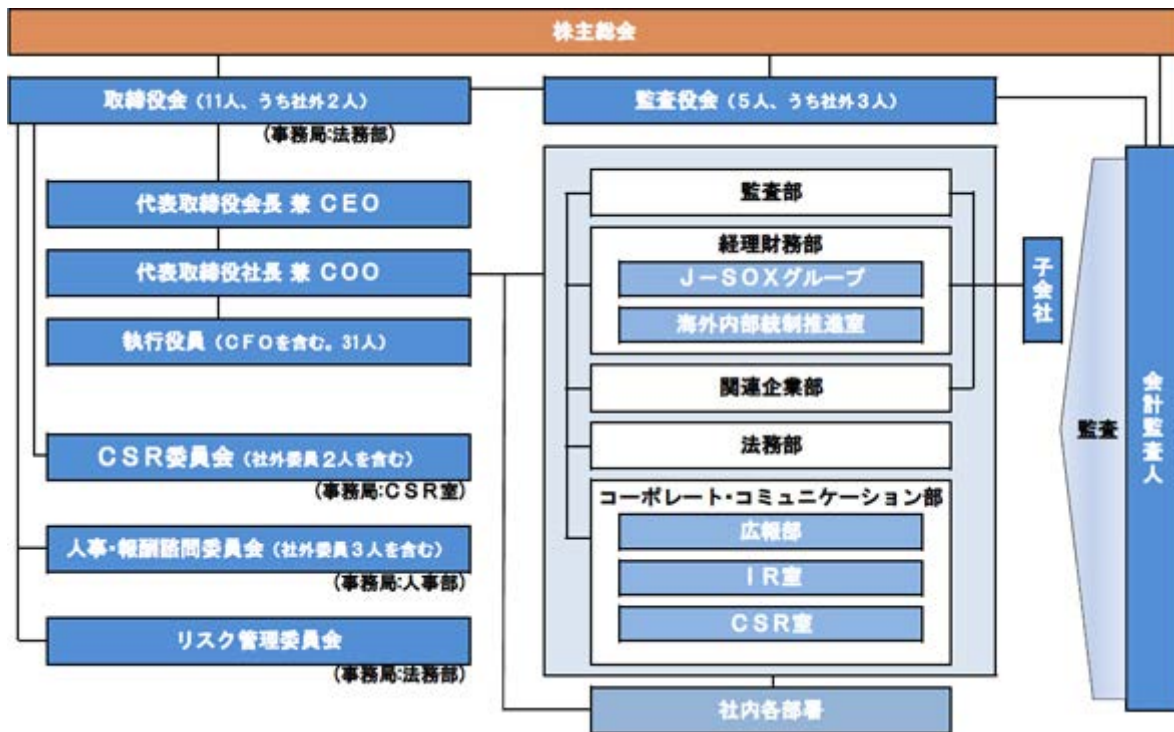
株主総会

取締役会（11人、うち社外2人）
（事務局:法務部）

監査役会（5人、うち社外3人）

代表取締役会長 兼 CEO

代表取締役社長 兼 COO

執行役員（CFOを含む、31人）

CSR委員会（社外委員2人を含む）
（事務局:CSR室）

人事・報酬諮問委員会（社外委員3人を含む）
（事務局:人事部）

リスク管理委員会
（事務局:法務部）

監査部

経理財務部
J－SOXグループ
海外内部統制推進室

関連企業部

法務部

コーポレート・コミュニケーション部
広報部
IR室
CSR室

子会社

監査

会計監査人

社内各部署